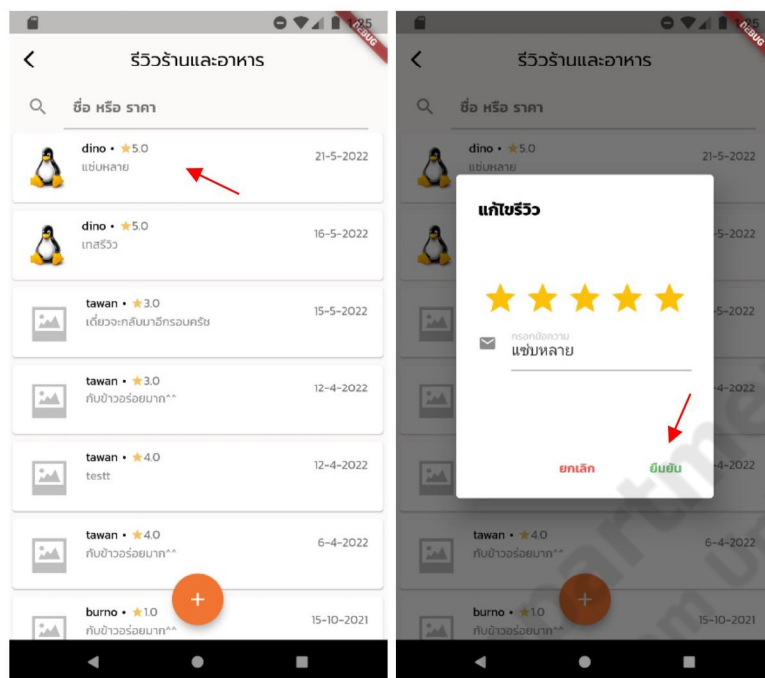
DEBUG

รีวิวร้านและอาหาร

ชื่อ หรือ ราคา

dino • ★5.0
แซ่บหลาย
21-5-2022

dino • ★5.0
เทสรีวิว
16-5-2022

tawan • ★3.0
เดี๋ยวจะกลับมาอีกรอบครัช
15-5-2022

tawan • ★3.0
กับข้าวอร่อยมาก^^
12-4-2022

tawan • ★4.0
testt
12-4-2022

tawan • ★4.0
กับข้าวอร่อยมาก^^
6-4-2022

burno • ★1.0
กับข้าวอร่อยมาก^^
15-10-2021

+

DEBUG

รีวิวร้านและอาหาร

ชื่อ หรือ ราคา

dino • ★5.0
แซ่บหลาย
21-5-2022

-5-2022

-5-2022

-4-2022

-4-2022

แก้ไขรีวิว

กรอกข้อความ
แซ่บหลาย

ยกเลิก
ยืนยัน

tawan • ★4.0
กับข้าวอร่อยมาก^^
6-4-2022

burno • ★1.0
กับข้าวอร่อยมาก^^
15-10-2021

+